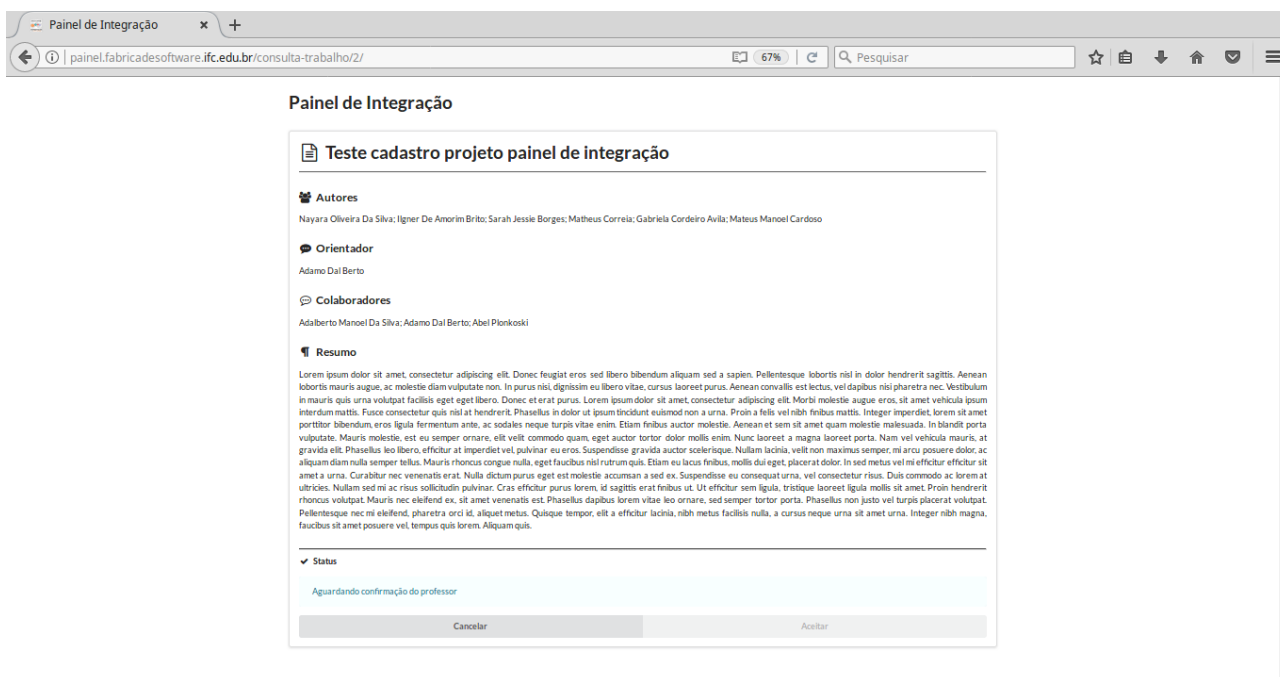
Painel de Integração ×

painel.fabricadesoftware.ifc.edu.br/consulta-trabalho/2/ 67% Pesquisar

Painel de Integração

Teste cadastro projeto painel de integração

Autores

Nayara Oliveira Da Silva; Ilgner De Amorim Brito; Sarah Jessie Borges; Matheus Correia; Gabriela Cordeiro Avila; Mateus Manoel Cardoso

Orientador

Adamo Dal Berto

Colaboradores

Adalberto Manoel Da Silva; Adamo Dal Berto; Abel Plonkoski

Resumo

Lorem ipsum dolor sit amet, consectetur adipiscing elit. Donec feugiat eros sed libero bibendum aliquam sed a sapien. Pellentesque lobortis nisl in dolor hendrerit sagittis. Aenean lobortis mauris augue, ac molestie diam vulputate non. In purus nisi, dignissim eu libero vitae, cursus laoreet purus. Aenean convallis est lectus, vel dapibus nisi pharetra nec. Vestibulum in mauris quis urna volutpat facilisis eget eget libero. Donec et erat purus. Lorem ipsum dolor sit amet, consectetur adipiscing elit. Morbi molestie augue eros, sit amet vehicula ipsum interdum mattis. Fusce consectetur quis nisl at hendrerit. Phasellus in dolor ut ipsum tincidunt euismod non a urna. Proin a felis vel nibh finibus mattis. Integer imperdiet, lorem sit amet porttitor bibendum, eros ligula fermentum ante, ac sodales neque turpis vitae enim. Etiam finibus auctor molestie. Aenean et sem sit amet quam molestie malesuada. In blandit porta vulputate. Mauris molestie, est eu semper ornare, elit velit commodo quam, eget auctor tortor dolor mollis enim. Nunc laoreet a magna laoreet porta. Nam vel vehicula mauris, at gravida elit. Phasellus leo libero, efficitur at imperdiet vel, pulvinar eu eros. Suspendisse gravida auctor scelerisque. Nullam lacinia, velit non maximus semper, mi arcu posuere dolor, ac aliquam diam nulla semper tellus. Mauris rhoncus congue nulla, eget faucibus nisl rutrum quis. Etiam eu lacus finibus, mollis dui eget, placerat dolor. In sed metus vel mi efficitur efficitur sit amet a urna. Curabitur nec venenatis erat. Nulla dictum purus eget est molestie accumsan a sed ex. Suspendisse eu consequat urna, vel consectetur risus. Duis commodo ac lorem at ultricies. Nullam sed mi ac risus sollicitudin pulvinar. Cras efficitur purus lorem, id sagittis erat finibus ut. Ut efficitur sem ligula, tristique laoreet ligula mollis sit amet. Proin hendrerit rhoncus volutpat. Mauris nec eleifend ex, sit amet venenatis est. Phasellus dapibus lorem vitae leo ornare, sed semper tortor porta. Phasellus non justo vel turpis placerat volutpat. Pellentesque nec mi eleifend, pharetra orci id, aliquet metus. Quisque tempor, elit a efficitur lacinia, nibh metus facilisis nulla, a cursus neque urna sit amet urna. Integer nibh magna, faucibus sit amet posuere vel, tempus quis lorem. Aliquam quis.

Status

Aguardando confirmação do professor

Cancelar Aceitar